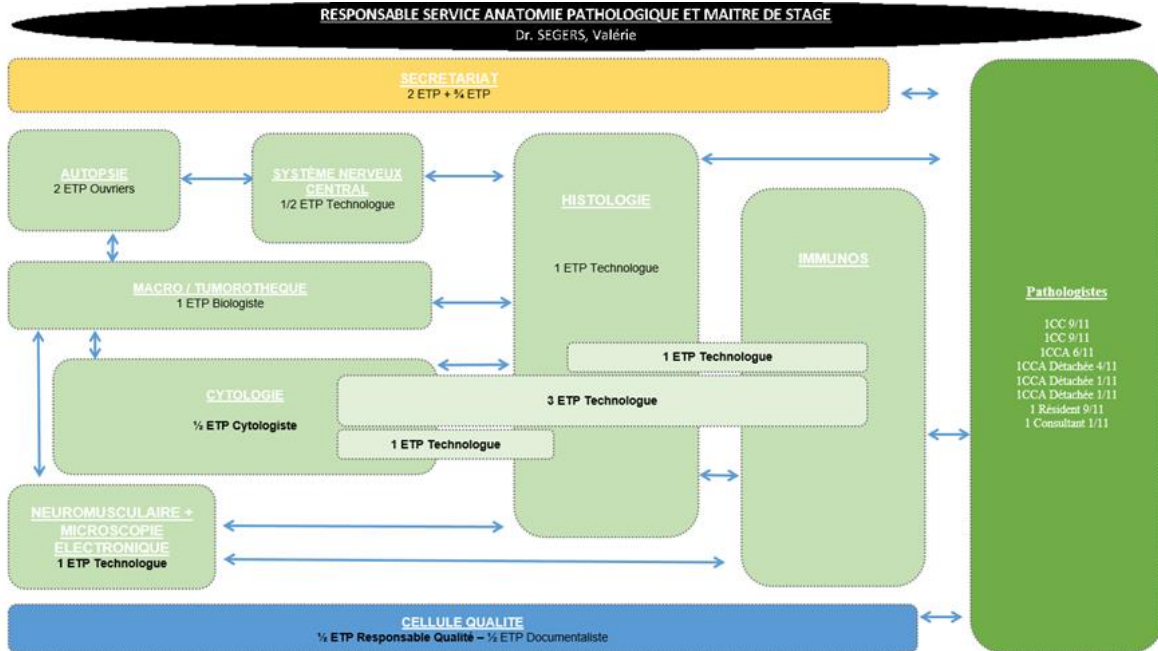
RESPONSABLE SERVICE ANATOMIE PATHOLOGIQUE ET MAITRE DE STAGE
Dr. SEGERS, Valérie

SECRETARIAT
2 ETP + ¾ ETP

AUTOPSIE
2 ETP Ouvriers

SYSTÈME NERVEUX CENTRAL
1/2 ETP Technologue

HISTOLOGIE

1 ETP Technologue

IMMUNOS

MACRO / TUMOROTHEQUE
1 ETP Biologiste

1 ETP Technologue

CYTOLOGIE

½ ETP Cytologiste

3 ETP Technologue

1 ETP Technologue

NEUROMUSCULAIRE + MICROSCOPIE ELECTRONIQUE
1 ETP Technologue

Pathologistes

1CC 9/11
1CC 9/11
1CCA 6/11
1CCA Détachée 4/11
1CCA Détachée 1/11
1CCA Détachée 1/11
1 Résident 9/11
1 Consultant 1/11

CELLULE QUALITE
½ ETP Responsable Qualité – ½ ETP Documentaliste